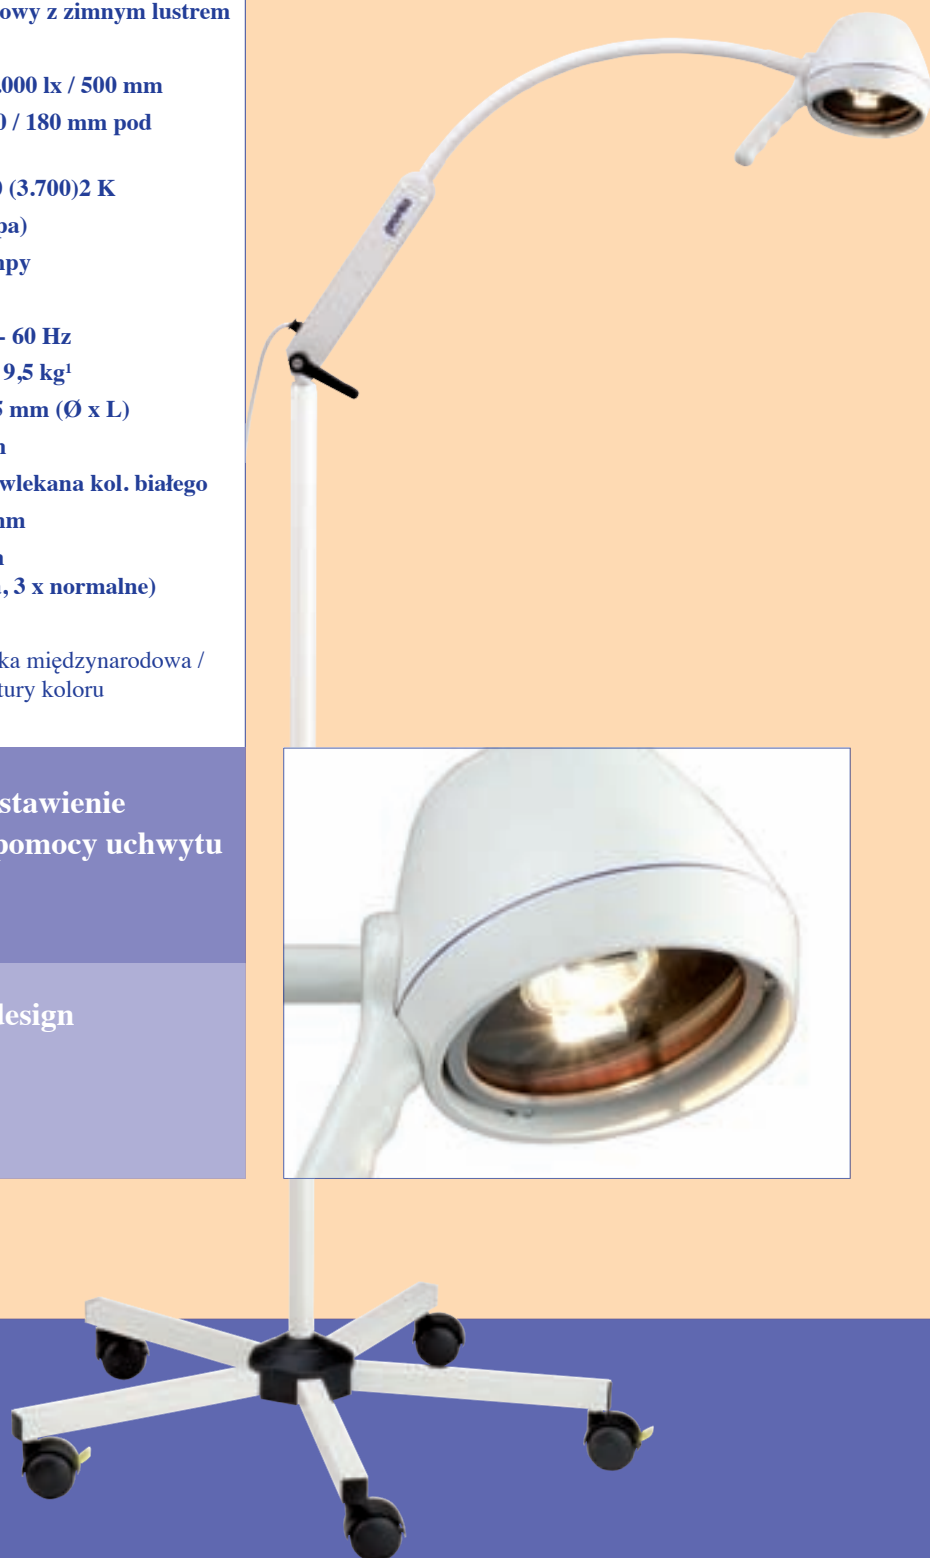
owy z zimnym lustrem

000 lx / 500 mm
) / 180 mm pod

) (3.700)2 K
pa)
npy

- 60 Hz
9,5 kg¹
5 mm (Ø x L)
n
wlekana kol. białego
nm
n
, 3 x normalne)

ka międzynarodowa /
tury koloru

stawienie
pomocy uchwytu

lesign